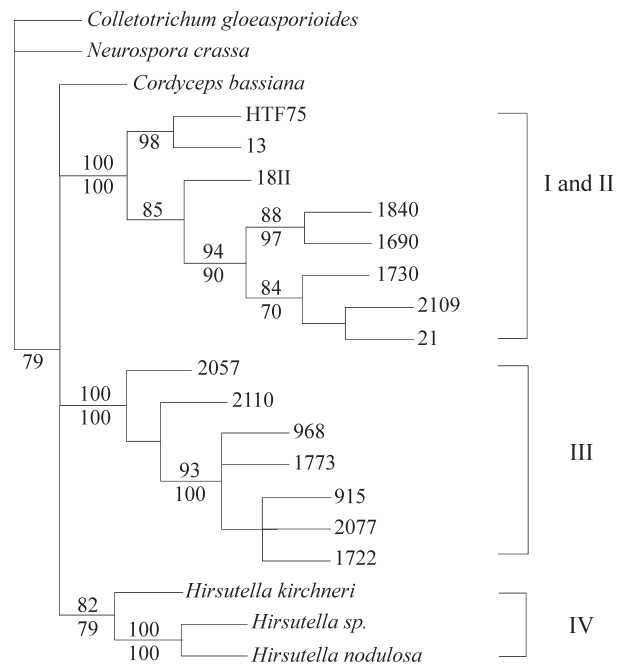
Colletotrichum gloeasporioides
Neurospora crassa
Cordyceps bassiana
HTF75
13
18II
1840
1690
1730
2109
21
I and II
98
100
100
85
88
97
94
90
84
70
79
2057
2110
968
1773
915
2077
1722
III
100
100
93
100
Hirsutella kirchneri
Hirsutella sp.
Hirsutella nodulosa
IV
82
79
100
100